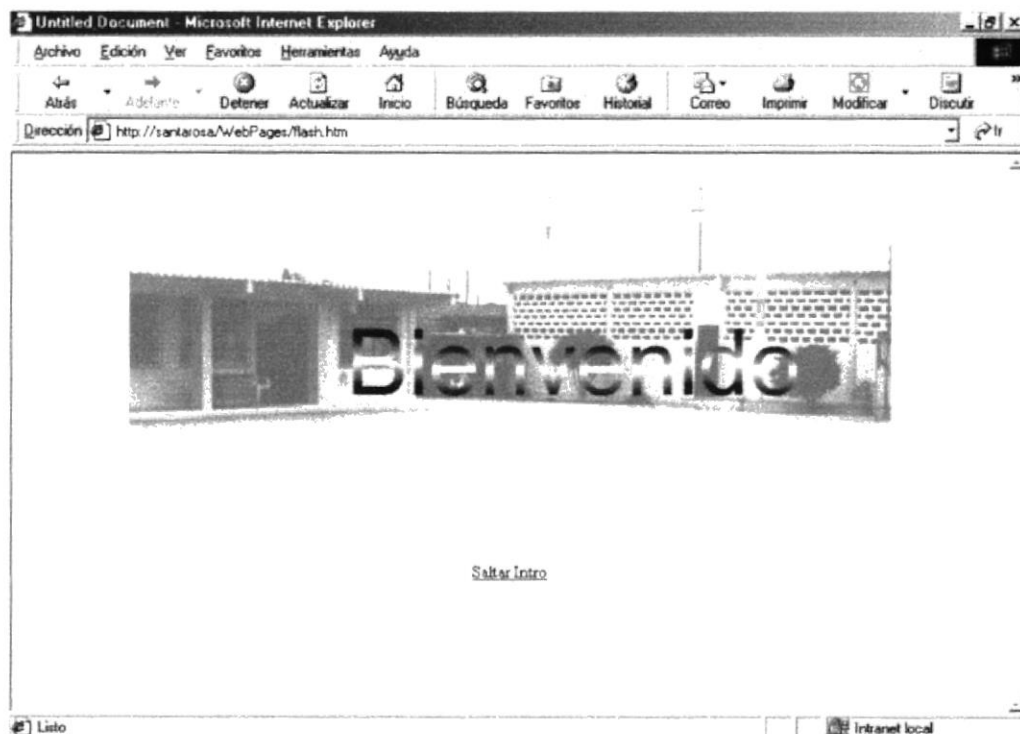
Untitled Document - Microsoft Internet Explorer

Archivo Edición Ver Favoritos Herramientas Ayuda

Atrás Adelante Detener Actualizar Inicio Búsqueda Favoritos Historial Correo Imprimir Modificar Discutir

Dirección http://santarosa/WebPages/flash.htm Ir

Bienvenido

Saltar Intro

Listo

Intranet local